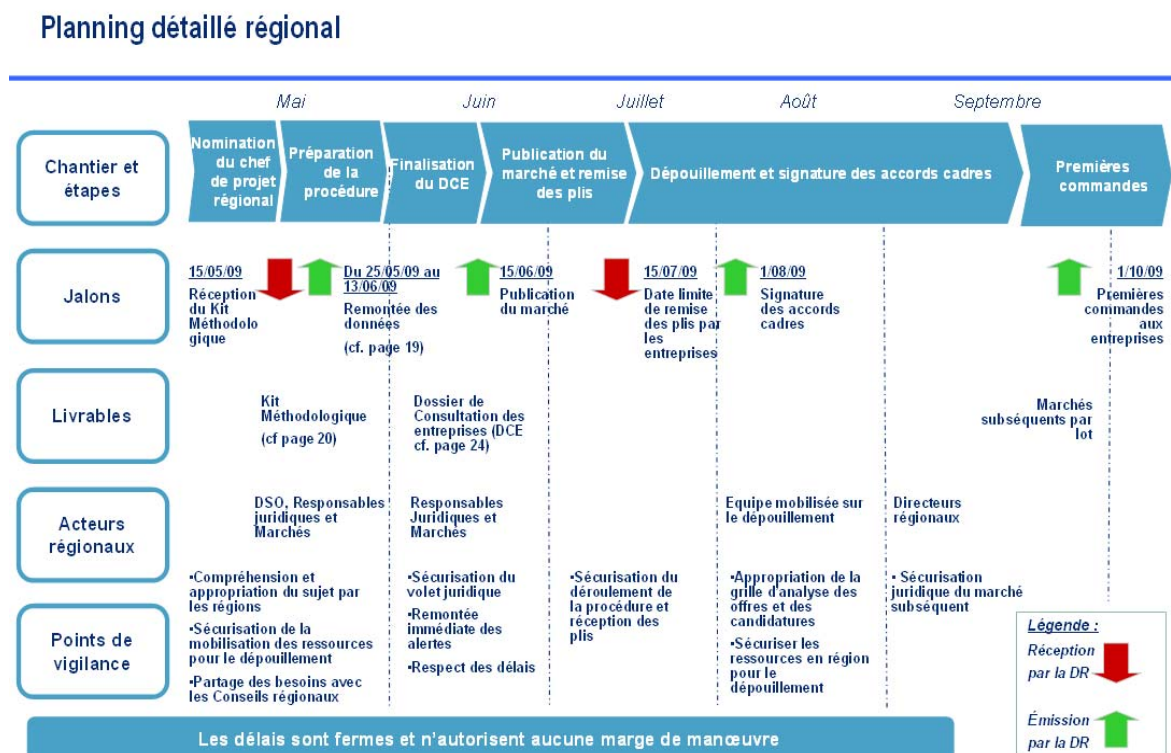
Planning détaillé régional

Mai Juin Juillet Août Septembre

Chantier et étapes

Nomination du chef de projet régional

Préparation de la procédure

Finalisation du DCE

Publication du marché et remise des plis

Dépouillement et signature des accords cadres

Premières commandes

Jalons

15/05/09 Réception du Kit Méthodologique

Du 25/05/09 au 13/06/09 Remontée des données (cf. page 19)

15/06/09 Publication du marché

15/07/09 Date limite de remise des plis par les entreprises

1/08/09 Signature des accords cadres

1/10/09 Premières commandes aux entreprises

Livrables

Kit Méthodologique (cf page 20)

Dossier de Consultation des entreprises (DCE cf. page 24)

Marchés subséquents par lot

Acteurs régionaux

DSO, Responsables juridiques et Marchés

Responsables Juridiques et Marchés

Equipe mobilisée sur le dépouillement

Directeurs régionaux

Points de vigilance

•Compréhension et appropriation du sujet par les régions
•Sécurisation de la mobilisation des ressources pour le dépouillement
•Partage des besoins avec les Conseils régionaux

•Sécurisation du volet juridique
•Remontée immédiate des alertes
•Respect des délais

•Sécurisation du déroulement de la procédure et réception des plis

•Appropriation de la grille d'analyse des offres et des candidatures
•Sécuriser les ressources en région pour le dépouillement

• Sécurisation juridique du marché subséquent

Légende :
Réception par la DR
Émission par la DR

Les délais sont fermes et n'autorisent aucune marge de manœuvre